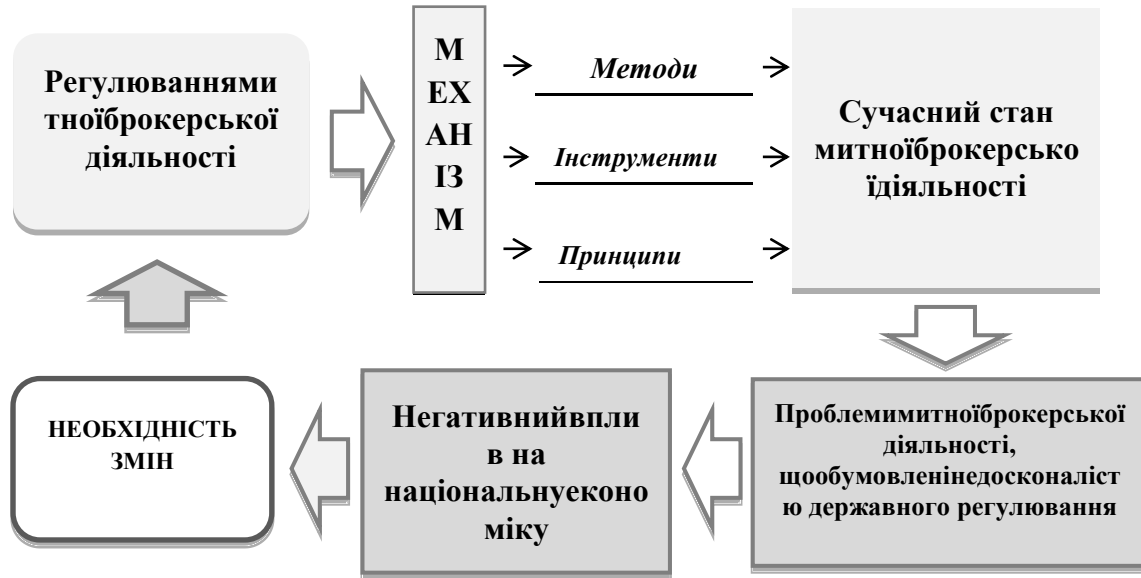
Регулюваннями тноїброкерської діяльності

М
ЕХ
АН
ІЗ
М

→ Методи →

→ Інструменти →

→ Принципи →

Сучасний стан митноїброкерсько їдіяльності

НЕОБХІДНІСТЬ ЗМІН

Негативнийвпли в на національнуеконо міку

Проблемимитноїброкерської діяльності, щообумовленінедосконаліст ю державного регулювання